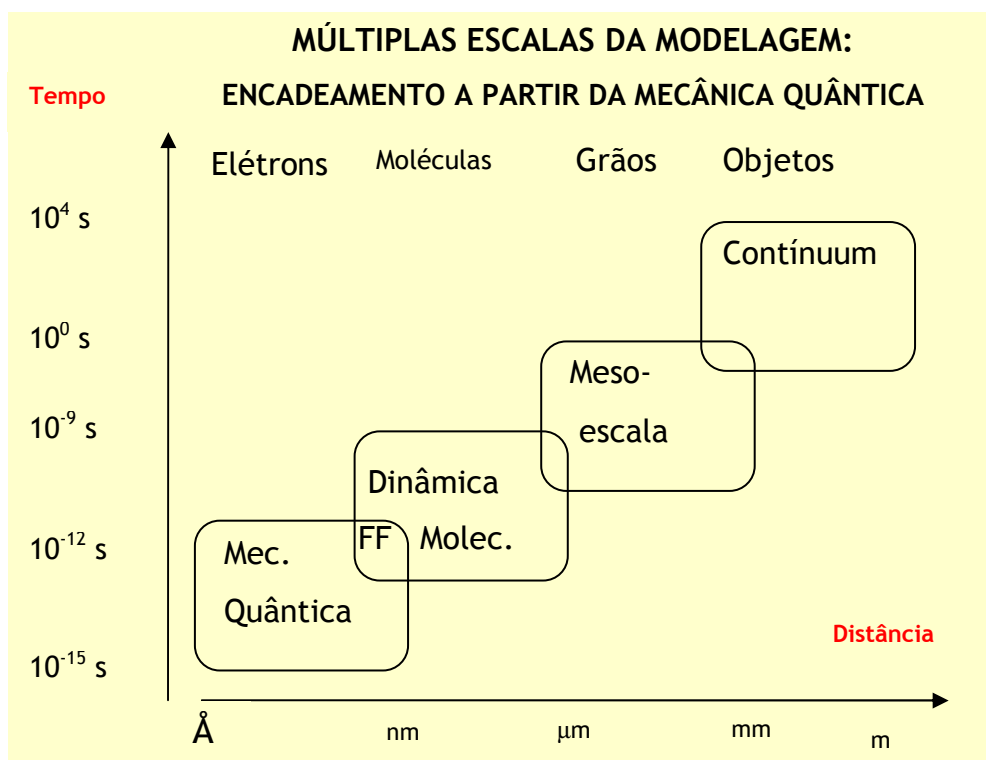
MÚLTIPLAS ESCALAS DA MODELAGEM:

Tempo

ENCADEAMENTO A PARTIR DA MECÂNICA QUÂNTICA

Elétrons Moléculas Grãos Objetos

$10^4$ s

Contínuum

$10^0$ s

Meso-

$10^{-9}$ s

escala

Dinâmica

FF Molec.

$10^{-12}$ s

Mec.

Quântica

Distância

$10^{-15}$ s

Å nm μm mm m